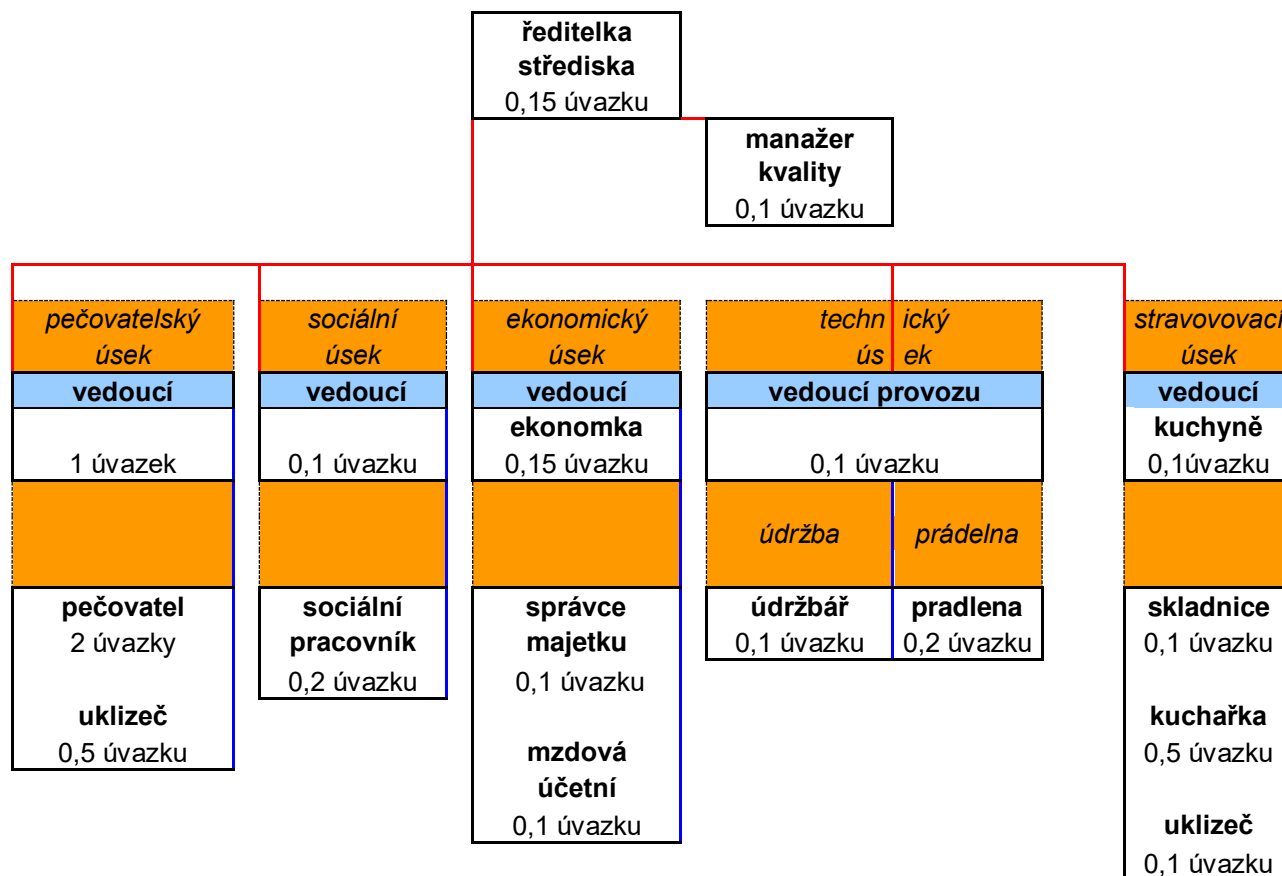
ředitelka střediska
0,15 úvazku

manažer kvality
0,1 úvazku

pečovatelský úsek
vedoucí
1 úvazek
pečovatel
2 úvazky
uklizeč
0,5 úvazku

sociální úsek
vedoucí
0,1 úvazku
sociální pracovník
0,2 úvazku

ekonomický úsek
vedoucí
ekonomka
0,15 úvazku
správce majetku
0,1 úvazku
mzdová účetní
0,1 úvazku

techn ický
ús ek
vedoucí provozu
0,1 úvazku
údržba
prádelna
údržbář
0,1 úvazku
pradlena
0,2 úvazku

stravovovací
úsek
vedoucí
kuchyně
0,1úvazku
skladnice
0,1 úvazku
kuchařka
0,5 úvazku
uklizeč
0,1 úvazku